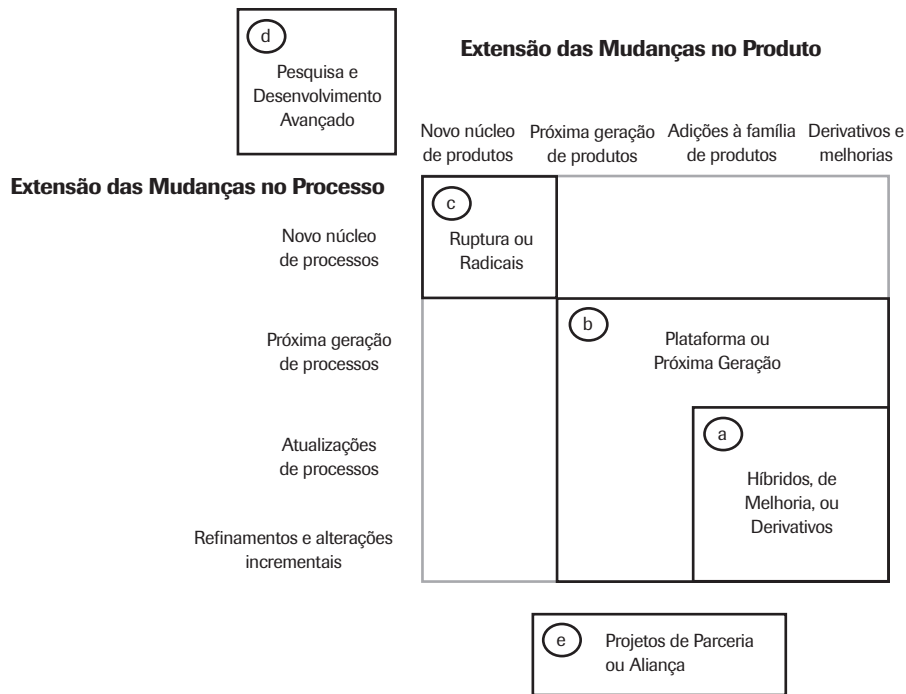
d
Pesquisa e Desenvolvimento Avançado

Extensão das Mudanças no Produto

Novo núcleo de produtos
Próxima geração de produtos
Adições à família de produtos
Derivativos e melhorias

Extensão das Mudanças no Processo

Novo núcleo de processos
Próxima geração de processos
Atualizações de processos
Refinamentos e alterações incrementais

c
Ruptura ou Radicais

b
Plataforma ou Próxima Geração

a
Híbridos, de Melhoria, ou Derivativos

e
Projetos de Parceria ou Aliança